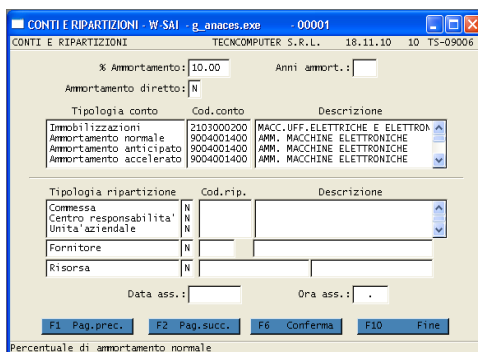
CONTI E RIPARTIZIONI - W-SAI - g_anaces.exe - 00001

CONTI E RIPARTIZIONI TECNCOMPUTER S.R.L. 18.11.10 10 TS-09006

% Ammortamento: 10.00 Anni ammort.:

Ammortamento diretto: N

| Tipologia conto | Cod.conto | Descrizione |
|---|---|---|
| Immobilizzazioni | 2103000200 | MACC.UFF.ELETTRICHE E ELETTRON |
| Ammortamento normale | 9004001400 | AMM. MACCHINE ELETTRONICHE |
| Ammortamento anticipato | 9004001400 | AMM. MACCHINE ELETTRONICHE |
| Ammortamento accelerato | 9004001400 | AMM. MACCHINE ELETTRONICHE |

| Tipologia ripartizione | | Cod.rip. | Descrizione |
|---|---|---|---|
| Commessa | N | | |
| Centro responsabilita' | N | | |
| Unita'aziendale | N | | |
| Fornitore | N | | |
| Risorsa | N | | |

Data ass.: Ora ass.: .

F1 Pag.prec. F2 Pag.succ. F6 Conferma F10 Fine

Percentuale di ammortamento normale